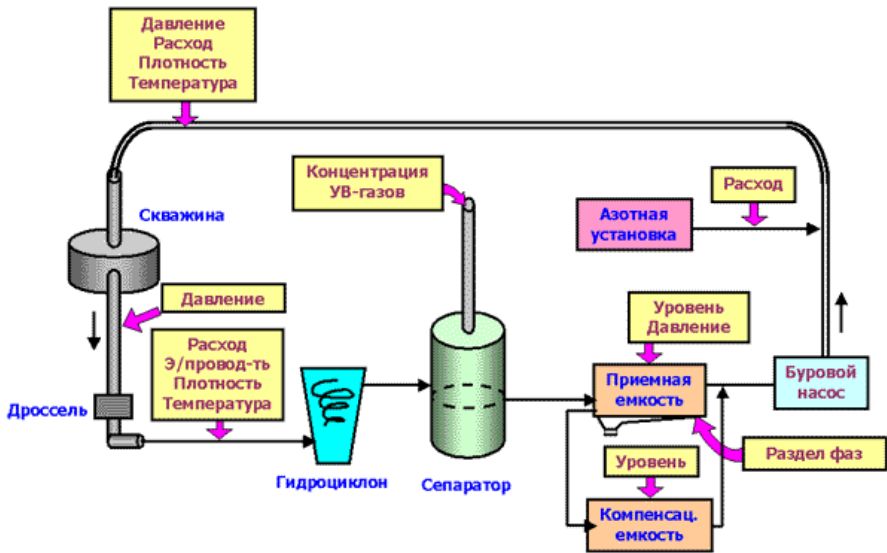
Давление
Расход
Плотность
Температура

Скважина

Давление

Расход
Э/провод-ть
Плотность
Температура

Дроссель

Гидроциклон

Концентрация
УВ-газов

Сепаратор

Азотная установка

Расход

Уровень
Давление

Приемная емкость

Буровой насос

Раздел фаз

Уровень

Компенсац. емкость